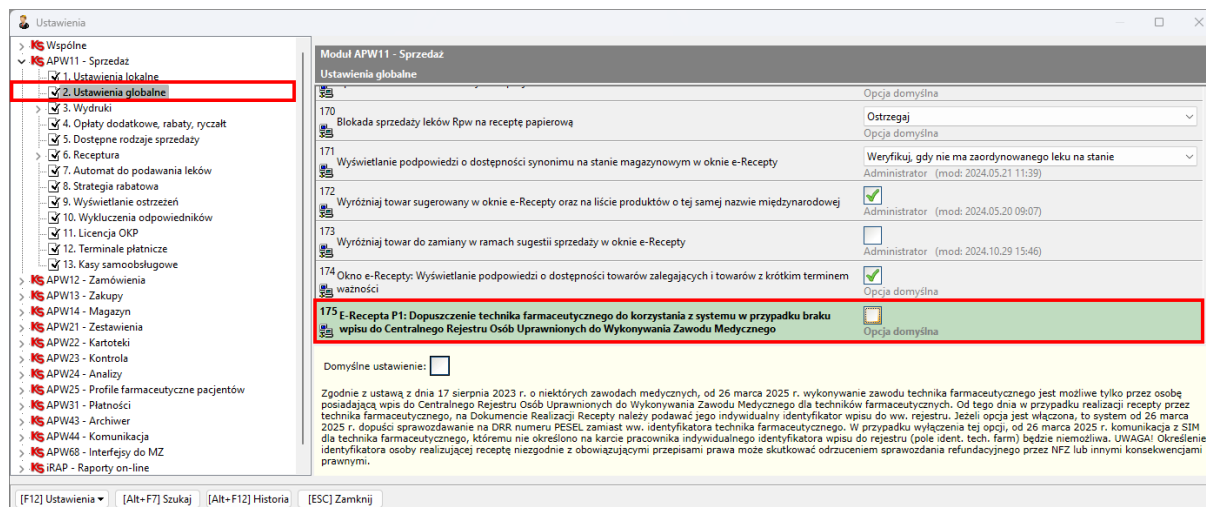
Ustawienia

KS Wspólne
KS APW11 - Sprzedaż
1. Ustawienia lokalne
2. Ustawienia globalne
3. Wydruki
4. Opłaty dodatkowe, rabaty, ryczałt
5. Dostępne rodzaje sprzedaży
6. Receptura
7. Automat do podawania leków
8. Strategia rabatowa
9. Wyświetlanie ostrzeżeń
10. Wykluczenia odpowiedników
11. Licencja OKP
12. Terminale płatnicze
13. Kasy samoobsługowe
KS APW12 - Zamówienia
KS APW13 - Zakupy
KS APW14 - Magazyn
KS APW21 - Zestawienia
KS APW22 - Kartoteki
KS APW23 - Kontrola
KS APW24 - Analizy
KS APW25 - Profile farmaceutyczne pacjentów
KS APW31 - Płatności
KS APW43 - Archiwer
KS APW44 - Komunikacja
KS APW68 - Interfejsy do MZ
KS iRAP - Raporty on-line

Moduł APW11 - Sprzedaż
Ustawienia globalne

Opcja domyślna

170 Blokada sprzedaży leków Rpw na receptę papierową
Ostrzegaj
Opcja domyślna

171 Wyświetlanie podpowiedzi o dostępności synonimu na stanie magazynowym w oknie e-Recepty
Weryfikuj, gdy nie ma zaordynowanego leku na stanie
Administrator (mod: 2024.05.21 11:39)

172 Wyróżniaj towar sugerowany w oknie e-Recepty oraz na liście produktów o tej samej nazwie międzynarodowej
Administrator (mod: 2024.05.20 09:07)

173 Wyróżniaj towar do zamiany w ramach sugestii sprzedaży w oknie e-Recepty
Administrator (mod: 2024.10.29 15:46)

174 Okno e-Recepty: Wyświetlanie podpowiedzi o dostępności towarów zalegających i towarów z krótkim terminem ważności
Opcja domyślna

175 E-Recepta P1: Dopuszczenie technika farmaceutycznego do korzystania z systemu w przypadku braku wpisu do Centralnego Rejestru Osób Uprawnionych do Wykonywania Zawodu Medycznego
Opcja domyślna

Domyślne ustawienie:

Zgodnie z ustawą z dnia 17 sierpnia 2023 r. o niektórych zawodach medycznych, od 26 marca 2025 r. wykonywanie zawodu technika farmaceutycznego jest możliwe tylko przez osobę posiadającą wpis do Centralnego Rejestru Osób Uprawnionych do Wykonywania Zawodu Medycznego dla techników farmaceutycznych. Od tego dnia w przypadku realizacji recepty przez technika farmaceutycznego, na Dokumencie Realizacji Recepty należy podawać jego indywidualny identyfikator wpisu do ww. rejestru. Jeżeli opcja jest włączona, to system od 26 marca 2025 r. dopuści sprawozdawanie na DRR numeru PESEL zamiast ww. identyfikatora technika farmaceutycznego. W przypadku wyłączenia tej opcji, od 26 marca 2025 r. komunikacja z SIM dla technika farmaceutycznego, któremu nie określono na karcie pracownika indywidualnego identyfikatora wpisu do rejestru (pole ident. tech. farm) będzie niemożliwa. UWAGA! Określenie identyfikatora osoby realizującej receptę niezgodnie z obowiązującymi przepisami prawa może skutkować odrzuceniem sprawozdania refundacyjnego przez NFZ lub innymi konsekwencjami prawnymi.

[F12] Ustawienia ▾ [Alt+F7] Szukaj [Alt+F12] Historia [ESC] Zamknij